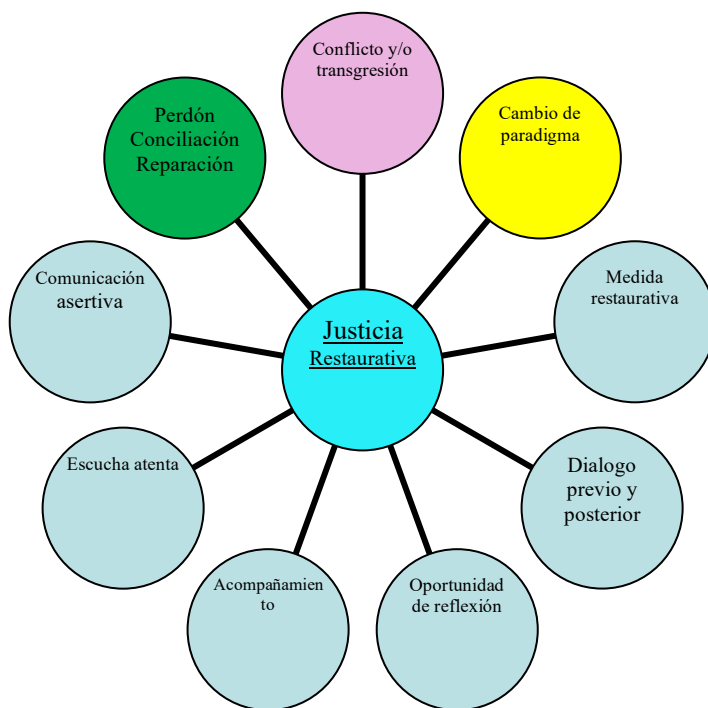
Justicia
Restaurativa

Conflicto y/o transgresión

Cambio de paradigma

Medida restaurativa

Dialogo previo y posterior

Oportunidad de reflexión

Acompañamien to

Escucha atenta

Comunicación asertiva

Perdón Conciliación Reparación